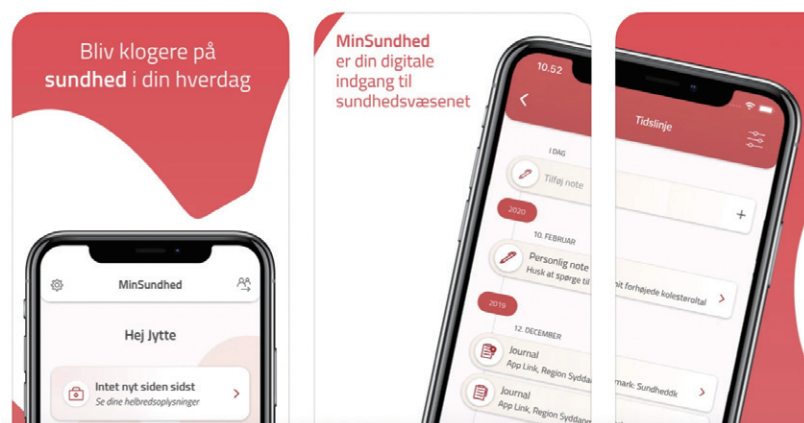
Bliv klogere på **sundhed** i din hverdag

MinSundhed

Hej Jytte

Intet nyt siden sidst
Se dine helbredsoplysninger

**MinSundhed**
er din digitale indgang til sundhedsvæsenet

10.52

I DAG

Tilføj note

2020

10. FEBRUAR

Personlig note
Husk at spørge til

2019

12. DECEMBER

Journal
App Link, Region Syddan

Journal
App Link, Region Syddan

Tidslinje

+

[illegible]it forhøjede kolesteroltal

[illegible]mark: Sundhedsk